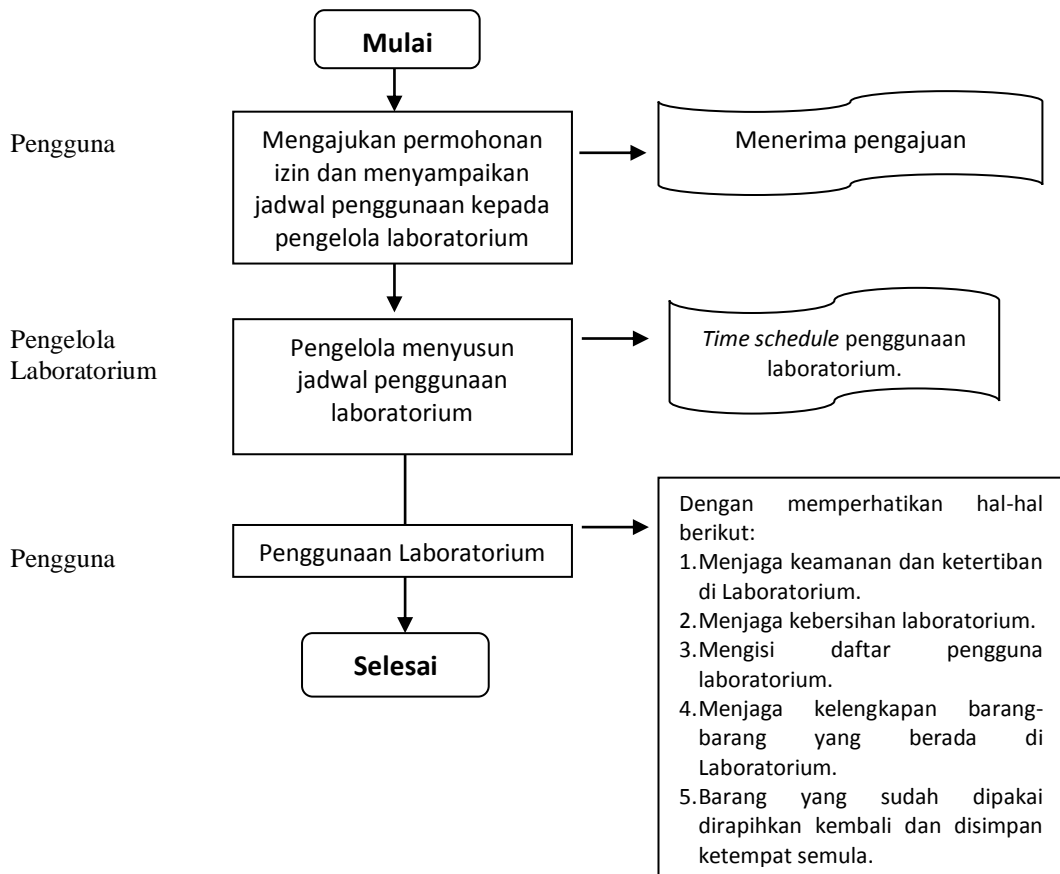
Mulai

Pengguna

Mengajukan permohonan izin dan menyampaikan jadwal penggunaan kepada pengelola laboratorium

Menerima pengajuan

Pengelola Laboratorium

Pengelola menyusun jadwal penggunaan laboratorium

Time schedule penggunaan laboratorium.

Pengguna

Penggunaan Laboratorium

Dengan memperhatikan hal-hal berikut:
1. Menjaga keamanan dan ketertiban di Laboratorium.
2. Menjaga kebersihan laboratorium.
3. Mengisi daftar pengguna laboratorium.
4. Menjaga kelengkapan barang-barang yang berada di Laboratorium.
5. Barang yang sudah dipakai dirapihkan kembali dan disimpan ketempat semula.

Selesai